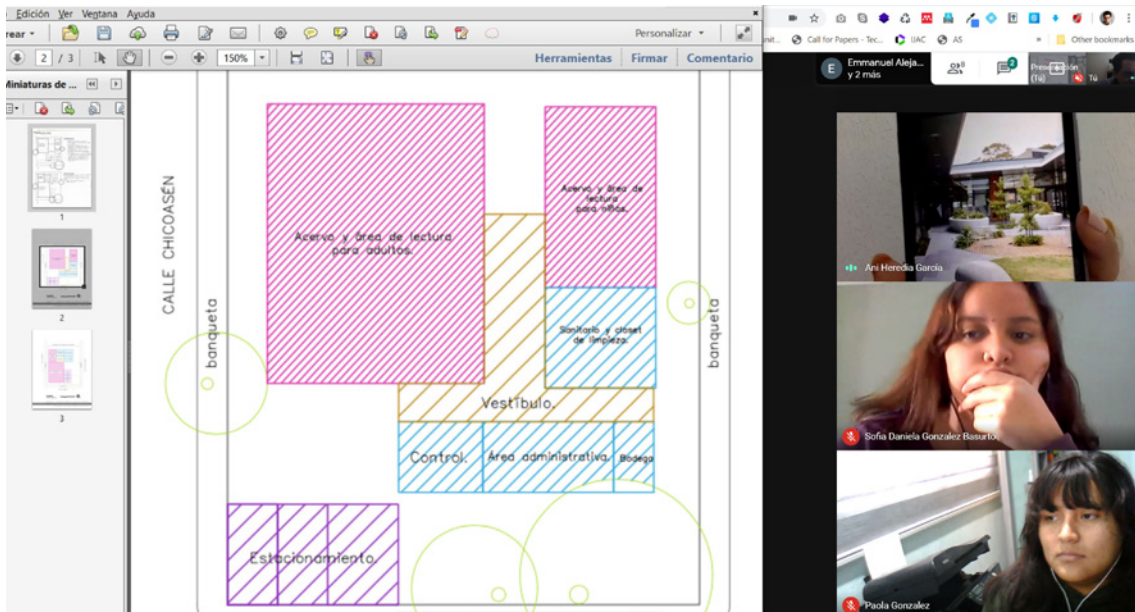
Edición Ver Ventana Ayuda

rear 2 / 3 150% Personalizar Herramientas Firmar Comentario

Miniaturas de ...

1
2
3

CALLE CHICOASÉN

banqueta

banqueta

Acervo y área de lectura para adultos.

Acervo y área de lectura para niños.

Sanitario y closet de limpieza.

Vestíbulo.

Control.

Área administrativa.

Bodega

Estacionamiento.

Call for Papers - Tec... UAC AS Other bookmarks

Emmanuel Aleja... y 2 más

Presentación (Tú)

Tú

Ani Heredia García

Sofía Daniela Gonzalez Basurto

Paola Gonzalez